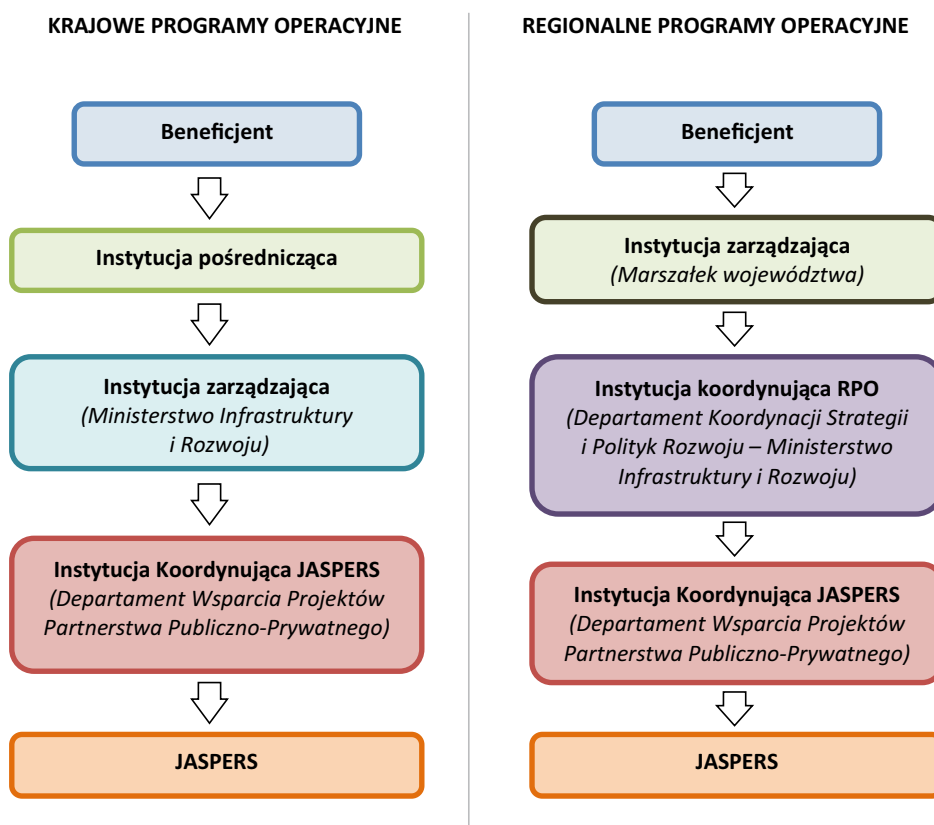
KRAJOWE PROGRAMY OPERACYJNE

Beneficjent

Instytucja pośrednicząca

Instytucja zarządzająca
(Ministerstwo Infrastruktury i Rozwoju)

Instytucja Koordynująca JASPERS
(Departament Wsparcia Projektów Partnerstwa Publiczno-Prywatnego)

JASPERS

REGIONALNE PROGRAMY OPERACYJNE

Beneficjent

Instytucja zarządzająca
(Marszałek województwa)

Instytucja koordynująca RPO
(Departament Koordynacji Strategii i Polityk Rozwoju – Ministerstwo Infrastruktury i Rozwoju)

Instytucja Koordynująca JASPERS
(Departament Wsparcia Projektów Partnerstwa Publiczno-Prywatnego)

JASPERS